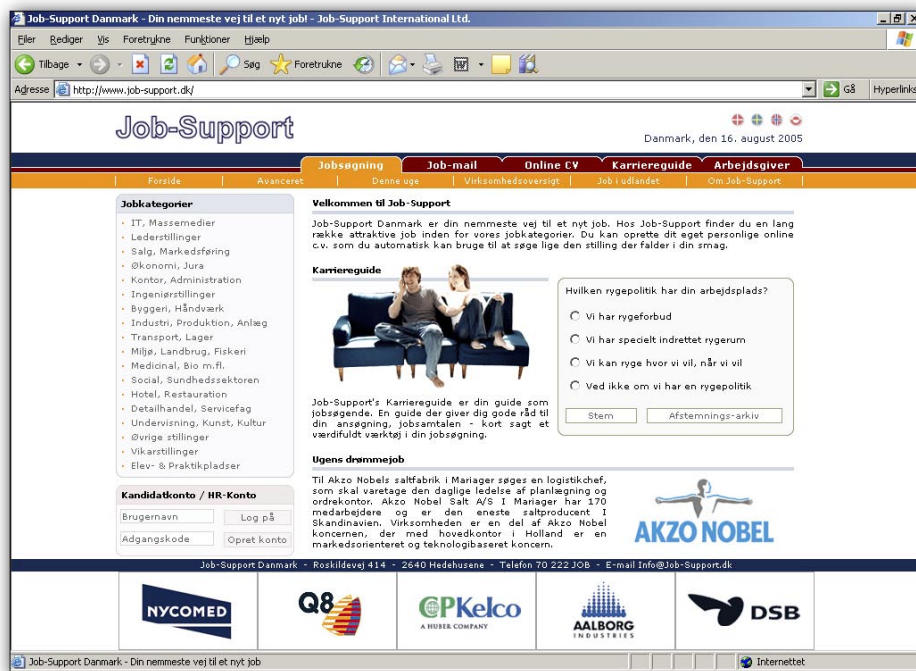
Job-Support Danmark - Din nemmeste vej til et nyt job! - Job-Support International Ltd.

Filer Rediger Vis Foretrukne Funktioner Hjælp

Tilbage Søg Foretrukne

Adresse http://www.job-support.dk/ Gå Hyperlinks

Job-Support

Danmark, den 16. august 2005

Jobsøgning Job-mail Online CV Karriereguide Arbejdsgiver

Forside | Avanceret | Denne uge | Virksomhedsoversigt | Job i udlandet | Om Job-Support

Jobkategorier
IT, Massemedier
Lederstillinger
Salg, Markedsføring
Økonomi, Jura
Kontor, Administration
Ingeniørstillinger
Byggeri, Håndværk
Industri, Produktion, Anlæg
Transport, Lager
Miljø, Landbrug, Fiskeri
Medicinal, Bio m.fl.
Social, Sundhedssektoren
Hotel, Restauration
Detailhandel, Servicefag
Undervisning, Kunst, Kultur
Øvrige stillinger
Vikarstillinger
Elev- & Praktikpladser

Kandidatkonto / HR-Konto
Brugernavn Log på
Adgangskode Opret konto

Velkommen til Job-Support

Job-Support Danmark er din nemmeste vej til et nyt job. Hos Job-Support finder du en lang række attraktive job inden for vores jobkategorier. Du kan oprette dit eget personlige online c.v. som du automatisk kan bruge til at søge lige den stilling der falder i din smag.

Karriereguide

Job-Support's Karriereguide er din guide som jobsøgende. En guide der giver dig gode råd til din ansøgning, jobsamtalen - kort sagt et værdifuldt værktøj i din jobsøgning.

Hvilken rygepolitik har din arbejdsplads?
Vi har rygeforbud
Vi har specielt indrettet rygerum
Vi kan ryge hvor vi vil, når vi vil
Ved ikke om vi har en rygepolitik
Stem Afstemnings-arkiv

Ugens drømmejob

Til Akzo Nobels saltfabrik i Mariager søges en logistikchef, som skal varetage den daglige ledelse af planlægning og ordrekontor. Akzo Nobel Salt A/S I Mariager har 170 medarbejdere og er den eneste saltproducent I Skandinavien. Virksomheden er en del af Akzo Nobel koncernen, der med hovedkontor i Holland er en markedsorienteret og teknologibaseret koncern.

AKZO NOBEL

Job-Support Danmark - Roskildevej 414 - 2640 Hedehusene - Telefon 70 222 JOB - E-mail Info@Job-Support.dk

NYCOMED Q8 CPKelco A HUBER COMPANY AALBORG INDUSTRIES DSB

Job-Support Danmark - Din nemmeste vej til et nyt job Internettet